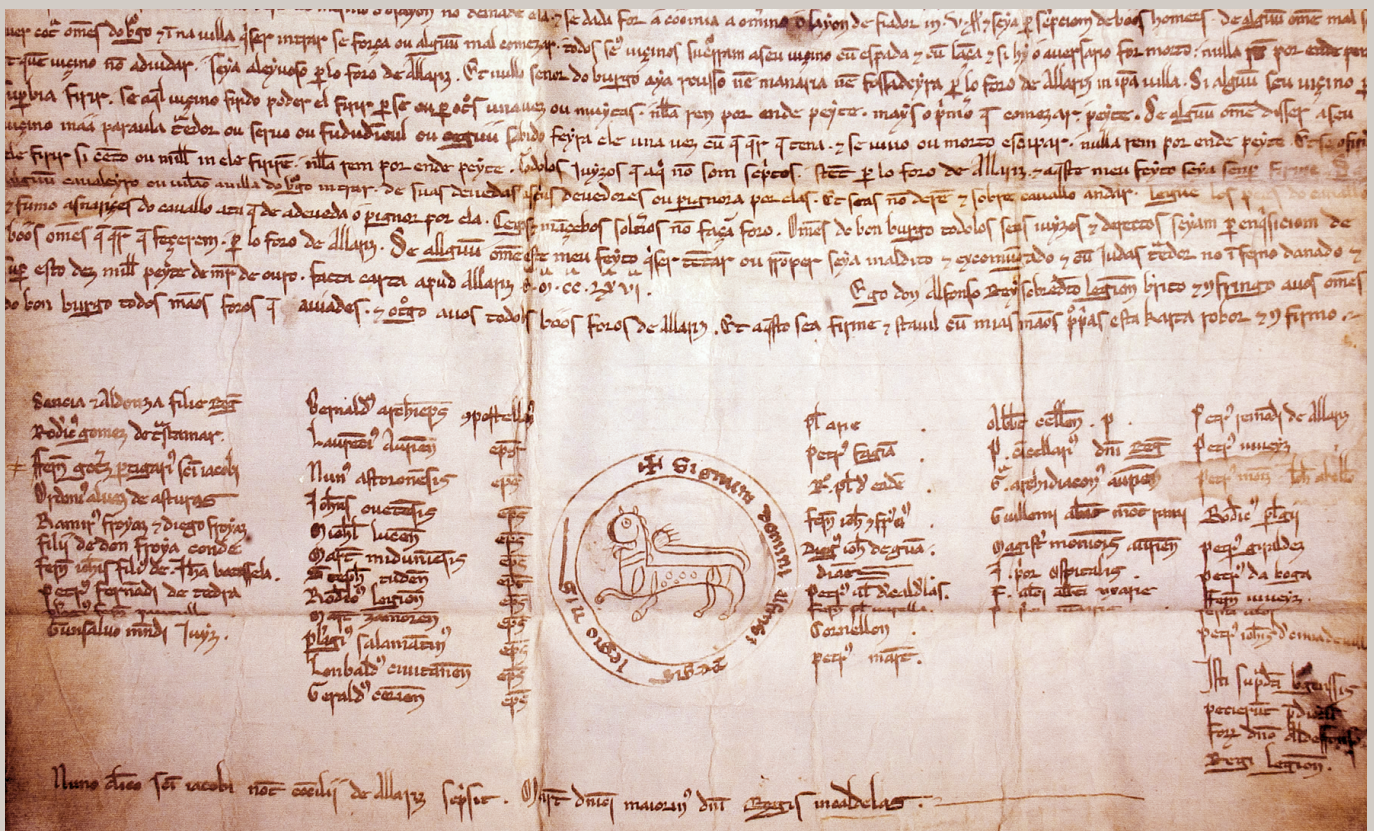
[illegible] no denade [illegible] se dadi for a coomia a omme o sayon de fidor in V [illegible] seia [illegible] de boos homes. De alguu omne mal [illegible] cor omes do burgo, 7 na ulla asse intrar se forca ou alguu mal comezar, todos so uezinos sucorram asu uezino cu espada 7 cu lanca 7 si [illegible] o auersario for morto. nulla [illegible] por ende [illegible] que uezino no aiudar. Seia aleiuoso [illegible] lo foro de Allariz. Et nullo senor do burgo aia rousso ne manaria ne fossadeyra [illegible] lo foro de Allariz in ipsa uilla. Si alguu seu uezino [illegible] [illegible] Se aql uezino fiudo poder el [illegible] ou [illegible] ou mulier, nulla pena por ende peyte. mais o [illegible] comezar, peite. Se alguu omne disser asu uezino mala parauila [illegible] ou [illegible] ou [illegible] ou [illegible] seu ferir ele una uez, cu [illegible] tena. 7 se uno ou morto escapar, nulla pena por ende peyte. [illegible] de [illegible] cerco ou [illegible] in ela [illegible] nulla pena por ende peyte. Todolos iuyzos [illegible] no som scriptos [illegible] lo foro de Allariz. aquesto meu feyto seia senp firme. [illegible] alguu caualeyro ou uilao auilla do burgo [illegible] de suas deuidas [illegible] deuedores ou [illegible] por elas. Et seas no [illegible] 7 sobre cauallo andar. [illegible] 7 fumo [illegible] do cauallo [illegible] de aduceda o pignor por ela. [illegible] mancebos solteros no faca foro. Omes de bon burgo todolos seus iuyzos 7 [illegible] seiam en possissicion de boos omes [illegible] lo foro de Allariz. Se alguu omne este meu feyto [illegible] ou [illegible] seia maldito 7 excomungado 7 cu Judas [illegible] no ifferno danado 7 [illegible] esto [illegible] peyte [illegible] de ouro. Facta carta apud Allariz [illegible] M. CC. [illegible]. Ego don Alfonso Rex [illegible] Legion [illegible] confirmo aos omes do bon burgo todos mais foros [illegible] aiuados. 7 otorgo aos todos boos foros de Allariz. Et aquesto sea firme 7 stauil cu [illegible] para esta karta roboro 7 confirmo.

Sancia Aldonza filie regis
Rodic gomez de Stamar.
+ Petrus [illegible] prior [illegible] sci Iacobi
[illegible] de Asturias
Ramir froyaz 7 diego froiaz
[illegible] de don Froya conde
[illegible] de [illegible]
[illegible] fernadi de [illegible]
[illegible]
Gunsaluo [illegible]

Bernaldus archieps compostellanus
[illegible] eps
Nuni astoricensis eps
Iohns ouetensis eps
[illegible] lucen eps
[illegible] eps
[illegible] eps
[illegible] Legion eps
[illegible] zamoren eps
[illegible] salamantin eps
Lonbad ciuitaten eps
Geraldus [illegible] eps

+ Signum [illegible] regis legionis

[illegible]
Petrus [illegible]
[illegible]
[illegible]
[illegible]
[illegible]
Petrus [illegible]
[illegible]
Petrus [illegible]

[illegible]
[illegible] dni regis
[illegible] archidiaconus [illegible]
Guillemi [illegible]
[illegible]
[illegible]
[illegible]
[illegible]

Petrus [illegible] de Allariz
Petrus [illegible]
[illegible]
Rodic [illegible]
Petrus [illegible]
Petrus da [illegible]
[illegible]
Petrus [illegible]
Isti supradicti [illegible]
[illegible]
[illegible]
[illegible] Legion

Nuno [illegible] sci Iacobi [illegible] de Allariz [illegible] dni regis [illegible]